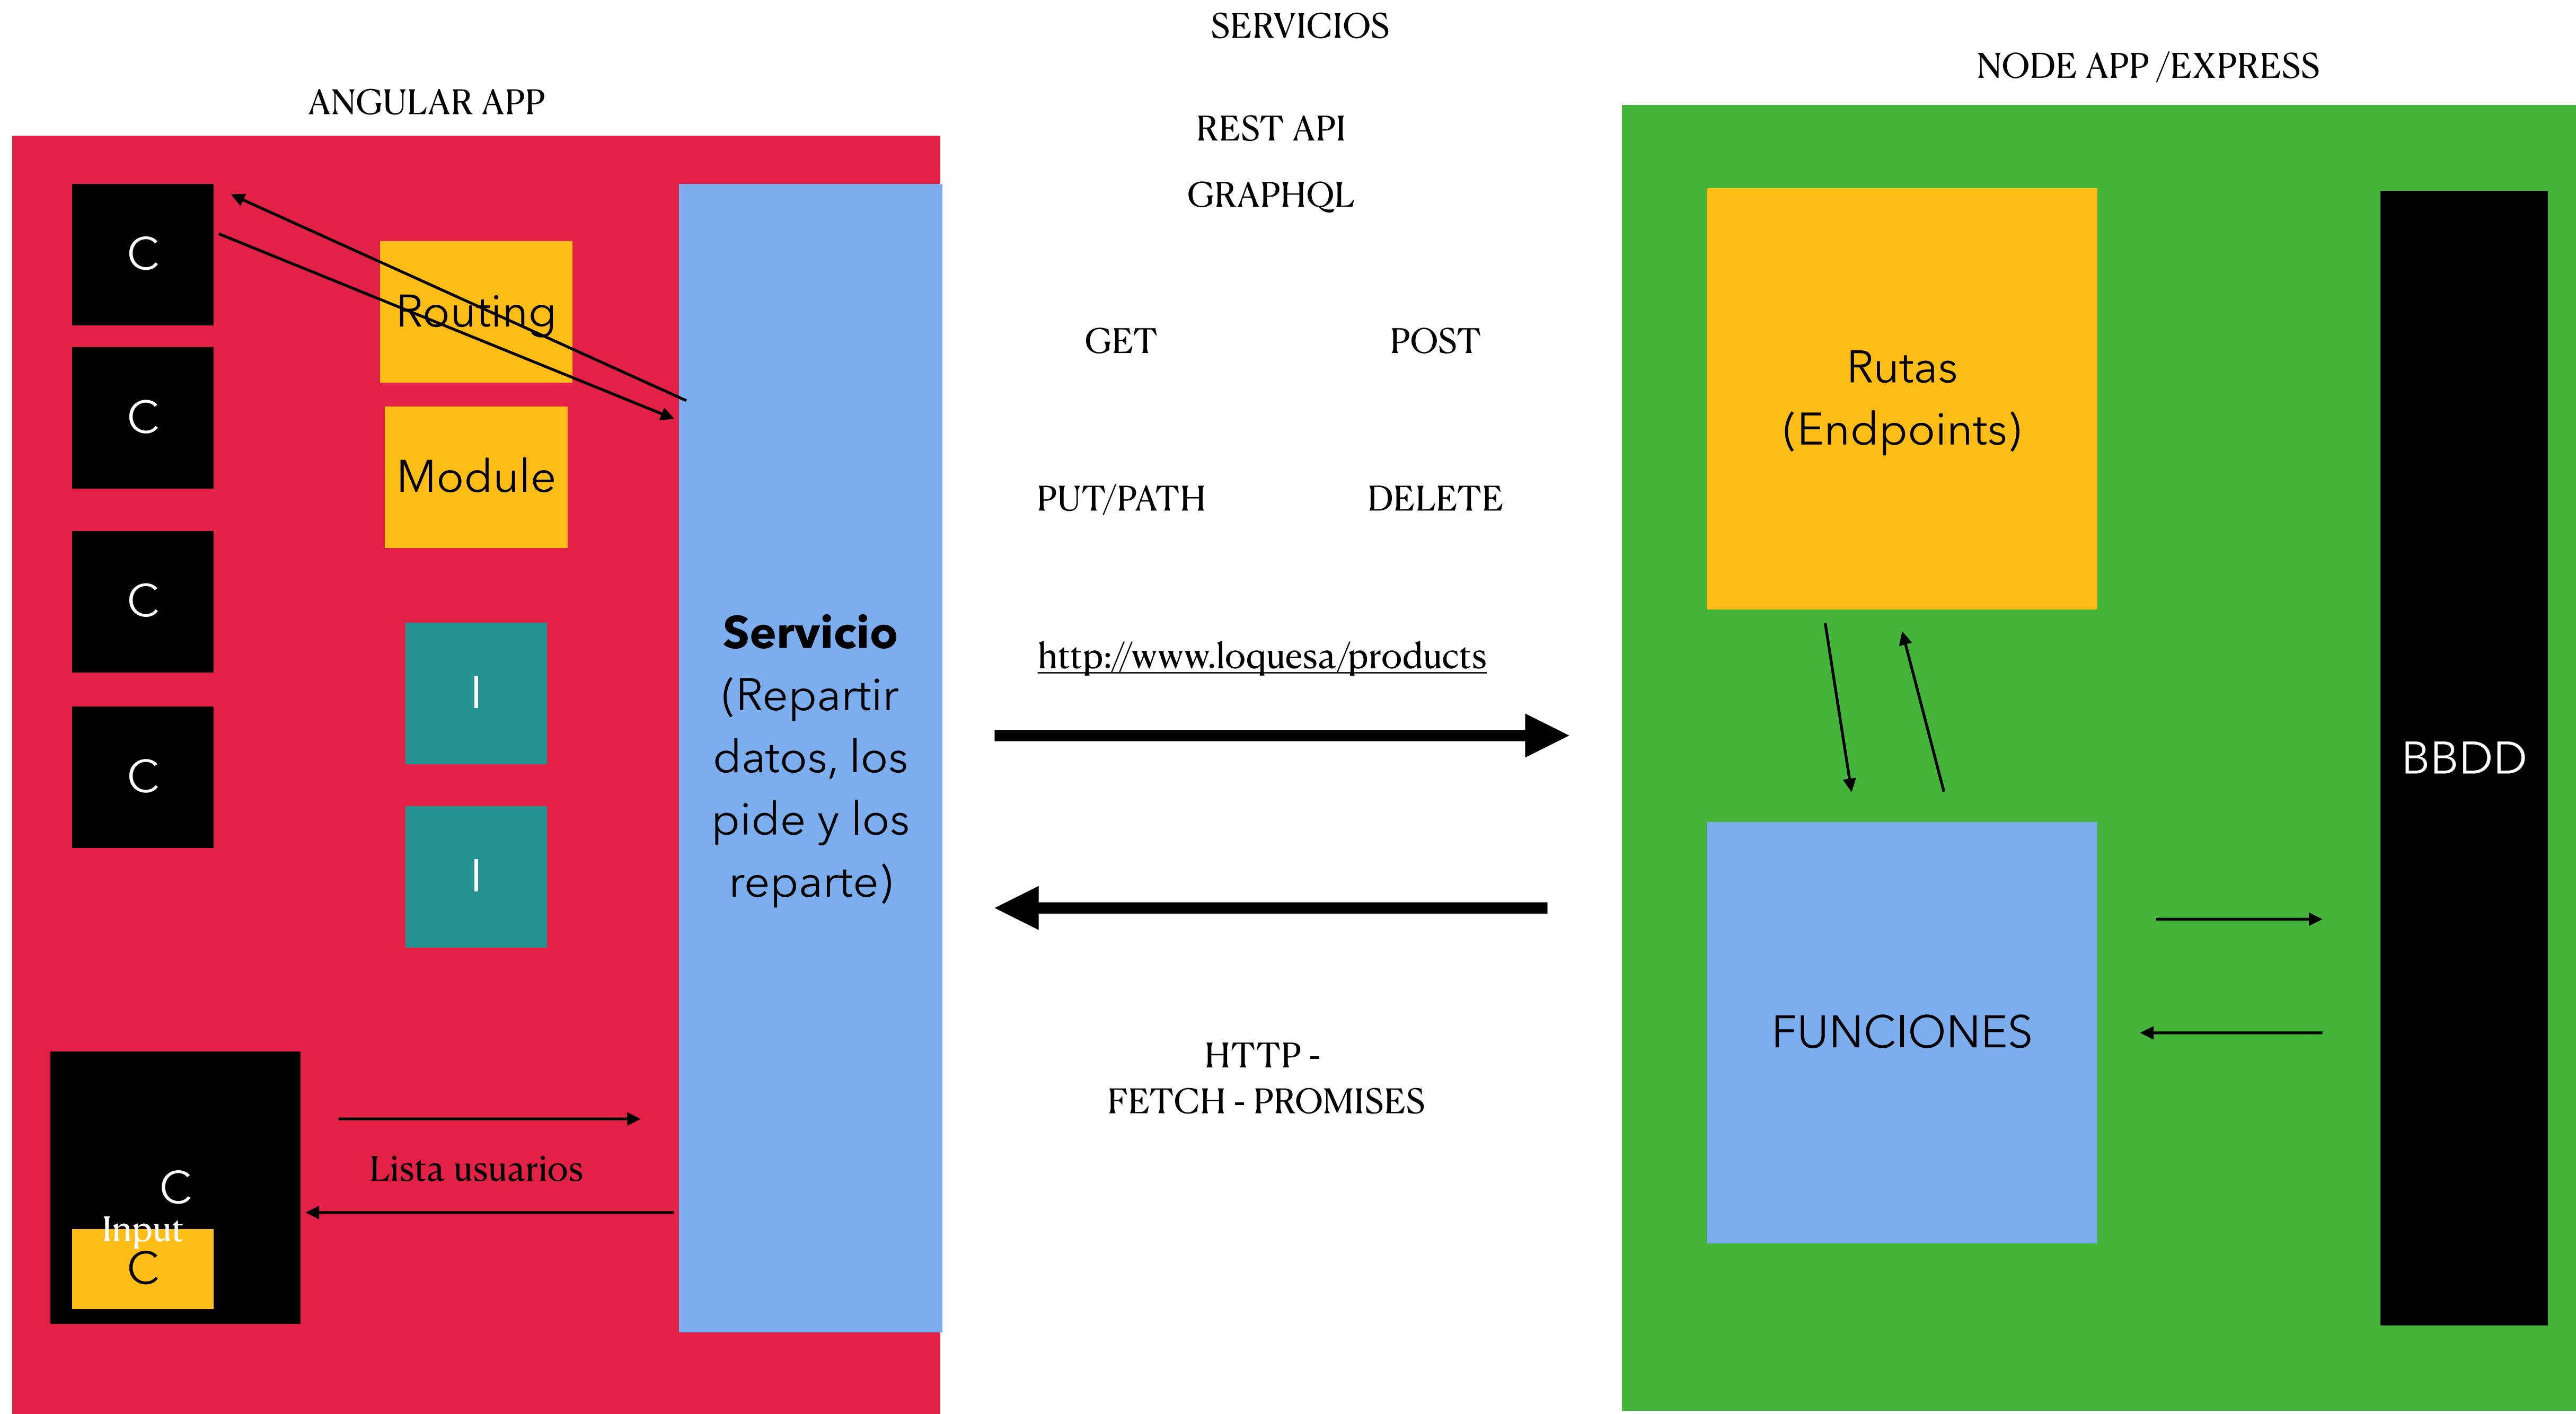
SERVICIOS

ANGULAR APP

NODE APP /EXPRESS

REST API

GRAPHQL

C

Routing

C

Module

C

I

C

I

Servicio (Repartir datos, los pide y los reparte)

GET

POST

PUT/PATH

DELETE

http://www.loquesa/products

HTTP -
FETCH - PROMISES

Rutas (Endpoints)

FUNCIONES

BBDD

C

Input

C

Lista usuarios